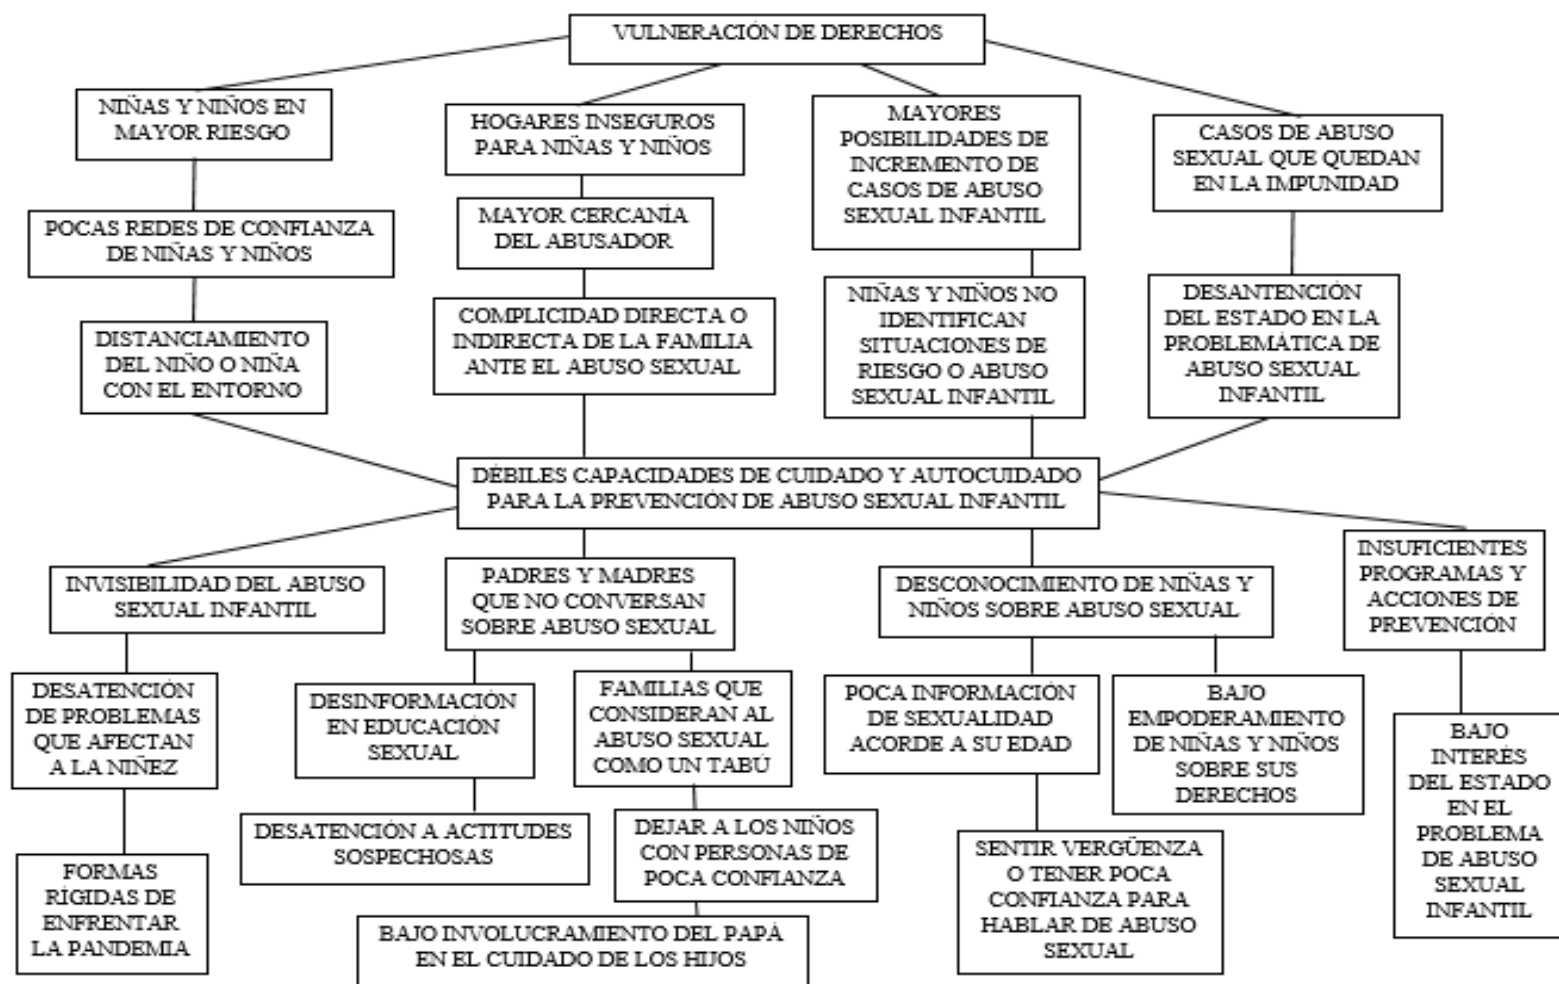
VULNERACIÓN DE DERECHOS

NIÑAS Y NIÑOS EN MAYOR RIESGO

HOGARES INSEGUROS PARA NIÑAS Y NIÑOS

MAYORES POSIBILIDADES DE INCREMENTO DE CASOS DE ABUSO SEXUAL INFANTIL

CASOS DE ABUSO SEXUAL QUE QUEDAN EN LA IMPUNIDAD

POCAS REDES DE CONFIANZA DE NIÑAS Y NIÑOS

MAYOR CERCANÍA DEL ABUSADOR

DISTANCIAMIENTO DEL NIÑO O NIÑA CON EL ENTORNO

COMPLICIDAD DIRECTA O INDIRECTA DE LA FAMILIA ANTE EL ABUSO SEXUAL

NIÑAS Y NIÑOS NO IDENTIFICAN SITUACIONES DE RIESGO O ABUSO SEXUAL INFANTIL

DESANTENCIÓN DEL ESTADO EN LA PROBLEMÁTICA DE ABUSO SEXUAL INFANTIL

DÉBILES CAPACIDADES DE CUIDADO Y AUTOCUIDADO PARA LA PREVENCIÓN DE ABUSO SEXUAL INFANTIL

INVISIBILIDAD DEL ABUSO SEXUAL INFANTIL

PADRES Y MADRES QUE NO CONVERSAN SOBRE ABUSO SEXUAL

DESCONOCIMIENTO DE NIÑAS Y NIÑOS SOBRE ABUSO SEXUAL

INSUFICIENTES PROGRAMAS Y ACCIONES DE PREVENCIÓN

DESATENCIÓN DE PROBLEMAS QUE AFECTAN A LA NIÑEZ

DESINFORMACIÓN EN EDUCACIÓN SEXUAL

FAMILIAS QUE CONSIDERAN AL ABUSO SEXUAL COMO UN TABÚ

POCA INFORMACIÓN DE SEXUALIDAD ACORDE A SU EDAD

BAJO EMPODERAMIENTO DE NIÑAS Y NIÑOS SOBRE SUS DERECHOS

BAJO INTERÉS DEL ESTADO EN EL PROBLEMA DE ABUSO SEXUAL INFANTIL

DESATENCIÓN A ACTITUDES SOSPECHOSAS

DEJAR A LOS NIÑOS CON PERSONAS DE POCA CONFIANZA

SENTIR VERGÜENZA O TENER POCA CONFIANZA PARA HABLAR DE ABUSO SEXUAL

FORMAS RÍGIDAS DE ENFRENTAR LA PANDEMIA

BAJO INVOLUCRAMIENTO DEL PAPÁ EN EL CUIDADO DE LOS HIJOS